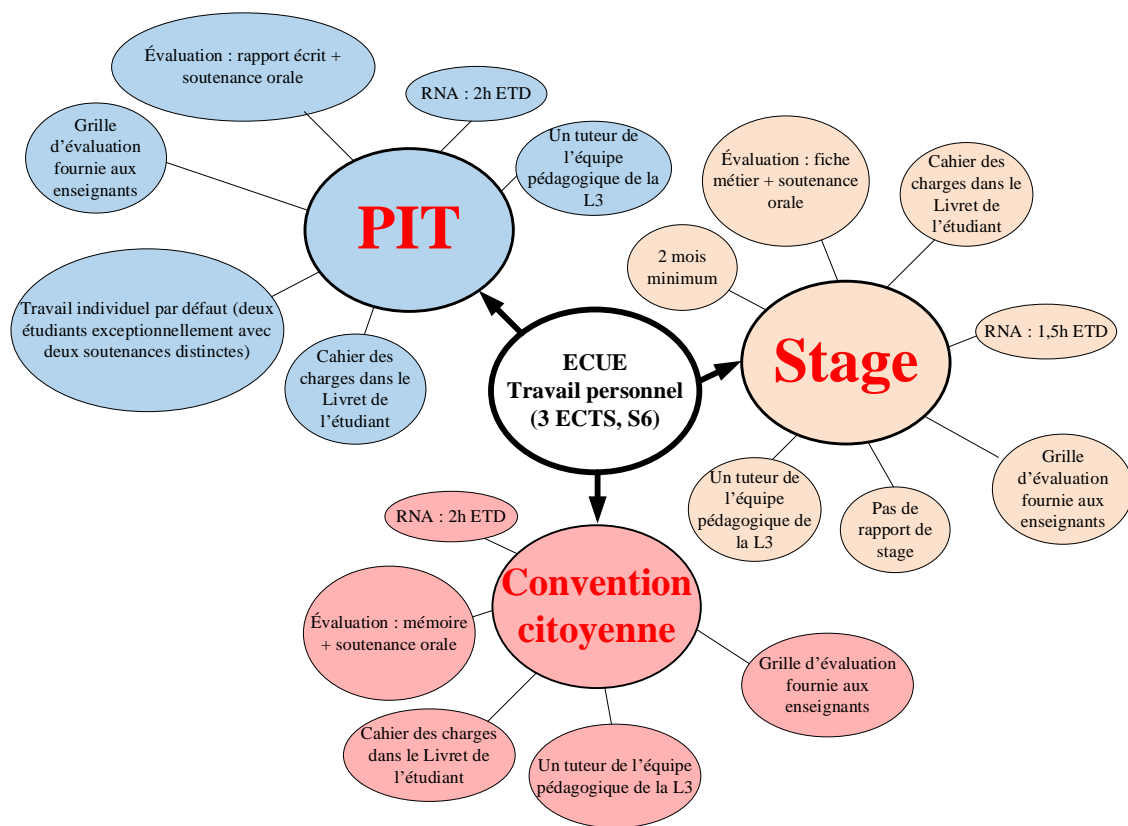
ECUE
Travail personnel
(3 ECTS, S6)

PIT

Évaluation : rapport écrit + soutenance orale

RNA : 2h ETD

Grille d'évaluation fournie aux enseignants

Un tuteur de l'équipe pédagogique de la L3

Travail individuel par défaut (deux étudiants exceptionnellement avec deux soutenances distinctes)

Cahier des charges dans le Livret de l'étudiant

Stage

Évaluation : fiche métier + soutenance orale

Cahier des charges dans le Livret de l'étudiant

2 mois minimum

RNA : 1,5h ETD

Grille d'évaluation fournie aux enseignants

Un tuteur de l'équipe pédagogique de la L3

Pas de rapport de stage

Convention citoyenne

RNA : 2h ETD

Évaluation : mémoire + soutenance orale

Grille d'évaluation fournie aux enseignants

Cahier des charges dans le Livret de l'étudiant

Un tuteur de l'équipe pédagogique de la L3